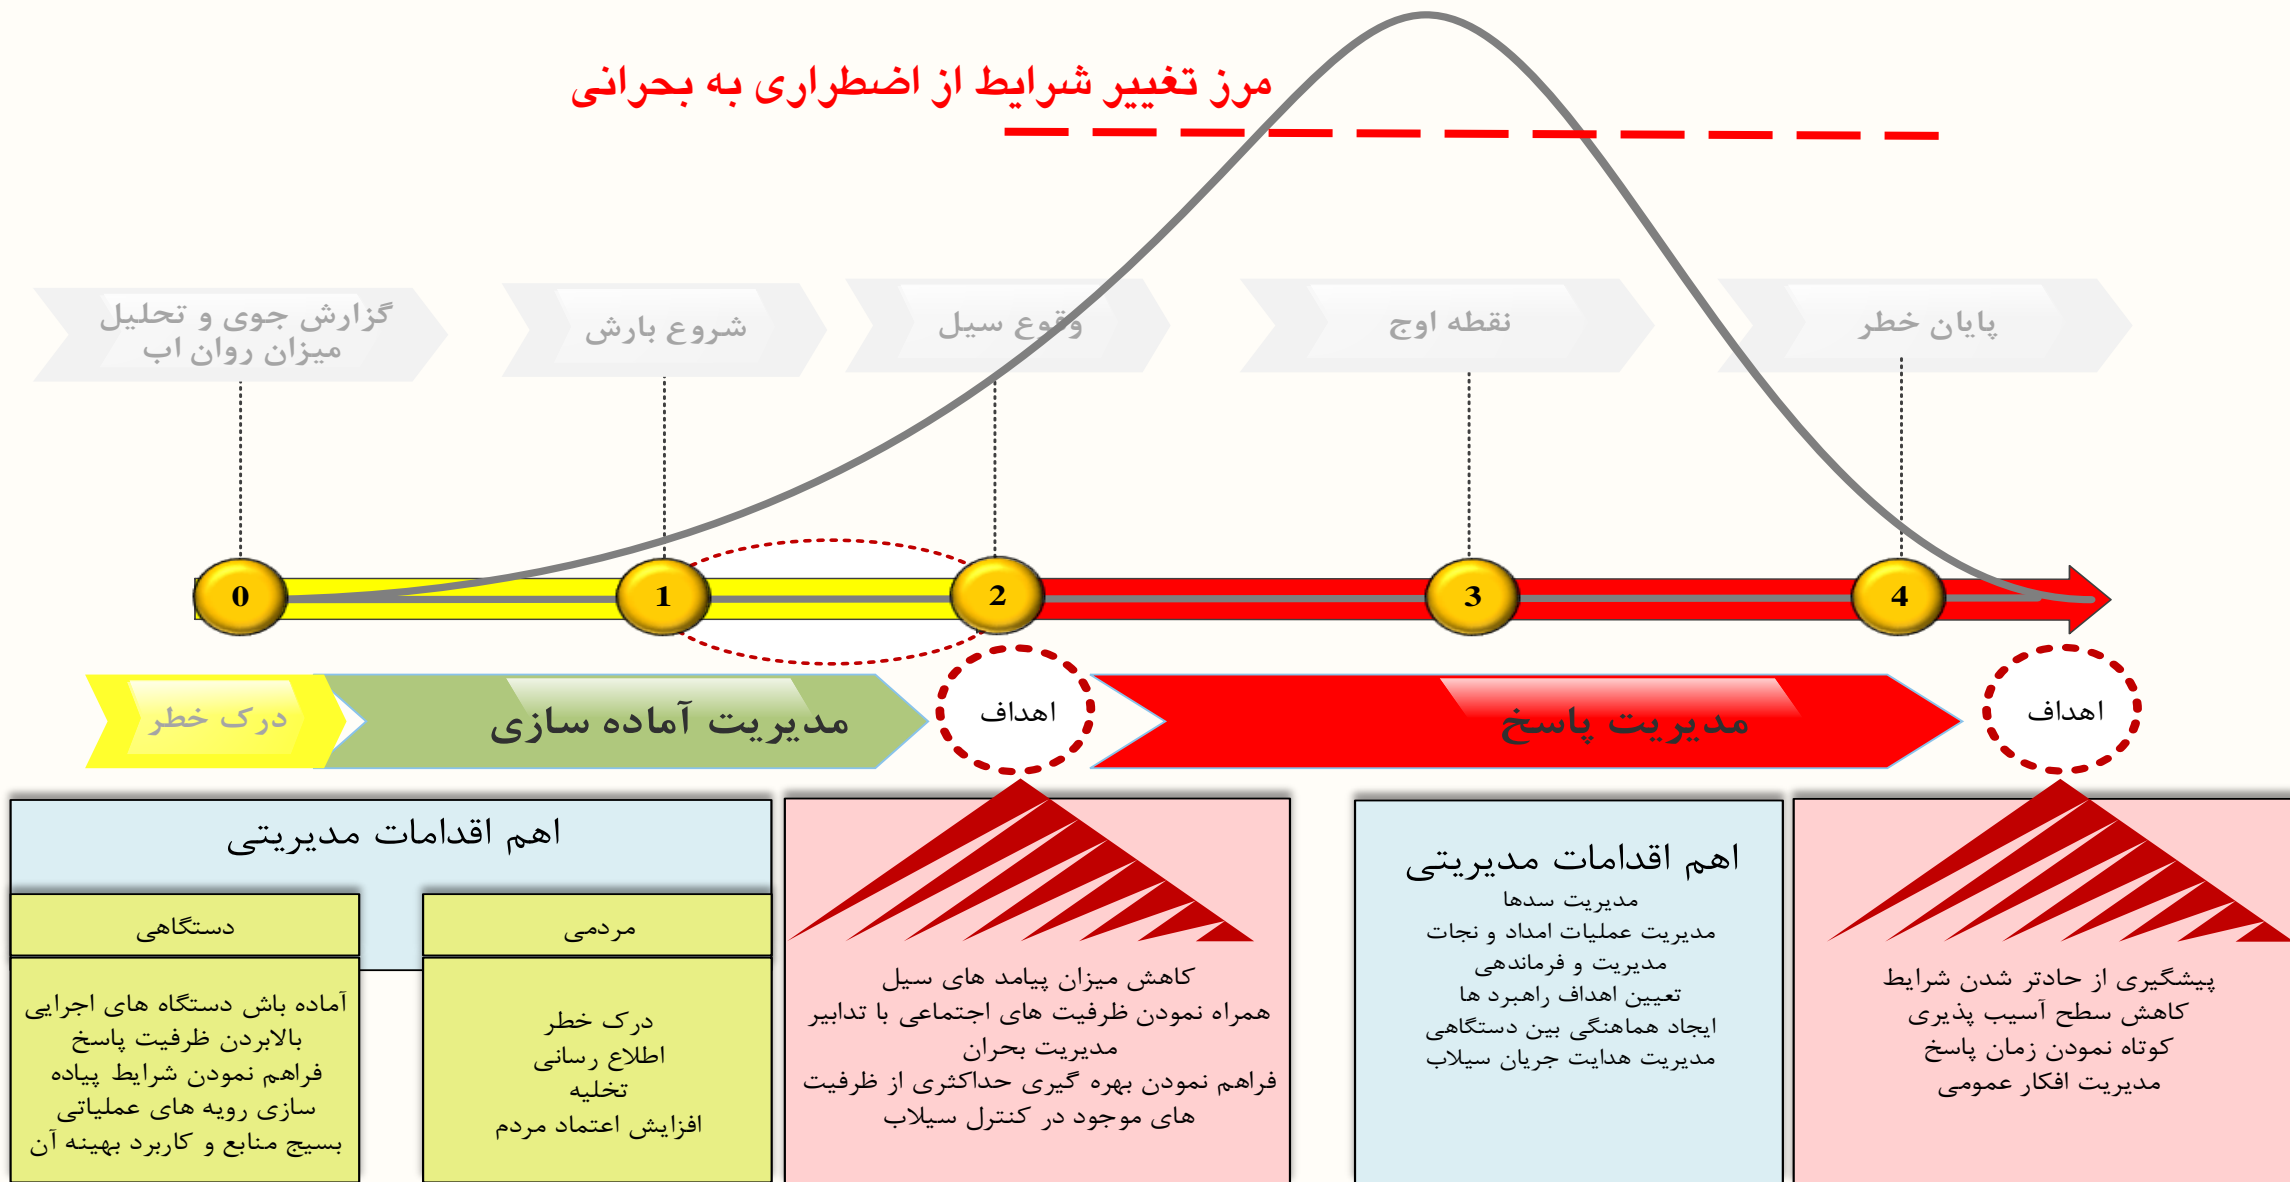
مرز تغییر شرایط از اضطراری به بحرانی

گزارش جوی و تحلیل میزان روان اب

شروع بارش

وقوع سیل

نقطه اوج

پایان خطر

0

1

2

3

4

درک خطر

مدیریت آماده سازی

اهداف

مدیریت پاسخ

اهداف

اهم اقدامات مدیریتی

دستگاهی

مردمی

آماده باش دستگاه های اجرایی
بالابردن ظرفیت پاسخ
فراهم نمودن شرایط پیاده سازی رویه های عملیاتی
بسیج منابع و کاربرد بهینه آن

درک خطر
اطلاع رسانی
تخلیه
افزایش اعتماد مردم

کاهش میزان پیامد های سیل
همراه نمودن ظرفیت های اجتماعی با تدابیر مدیریت بحران
فراهم نمودن بهره گیری حداکثری از ظرفیت های موجود در کنترل سیلاب

اهم اقدامات مدیریتی
مدیریت سدها
مدیریت عملیات امداد و نجات
مدیریت و فرماندهی
تعیین اهداف راهبرد ها
ایجاد هماهنگی بین دستگاهی
مدیریت هدایت جریان سیلاب

پیشگیری از حادتر شدن شرایط
کاهش سطح آسیب پذیری
کوتاه نمودن زمان پاسخ
مدیریت افکار عمومی